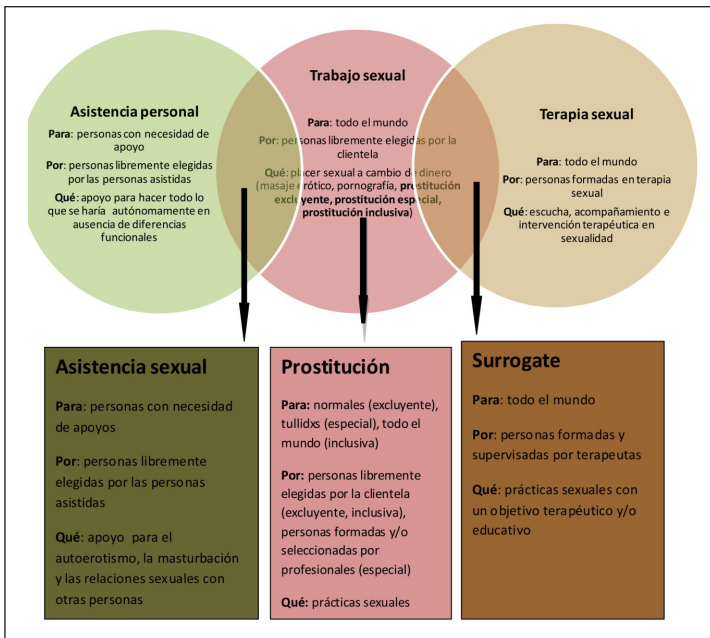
Asistencia personal

Para: personas con necesidad de apoyo

Por: personas libremente elegidas por las personas asistidas

Qué: apoyo para hacer todo lo que se haría autónomamente en ausencia de diferencias funcionales

Trabajo sexual

Para: todo el mundo

Por: personas libremente elegidas por la clientela

Qué: placer sexual a cambio de dinero (masaje erótico, pornografía, prostitución excluyente, prostitución especial, prostitución inclusiva)

Terapia sexual

Para: todo el mundo

Por: personas formadas en terapia sexual

Qué: escucha, acompañamiento e intervención terapéutica en sexualidad

Asistencia sexual

Para: personas con necesidad de apoyos

Por: personas libremente elegidas por las personas asistidas

Qué: apoyo para el autoerotismo, la masturbación y las relaciones sexuales con otras personas

Prostitución

Para: normales (excluyente), tullidxs (especial), todo el mundo (inclusiva)

Por: personas libremente elegidas por la clientela (excluyente, inclusiva), personas formadas y/o seleccionadas por profesionales (especial)

Qué: prácticas sexuales

Surrogate

Para: todo el mundo

Por: personas formadas y supervisadas por terapeutas

Qué: prácticas sexuales con un objetivo terapéutico y/o educativo